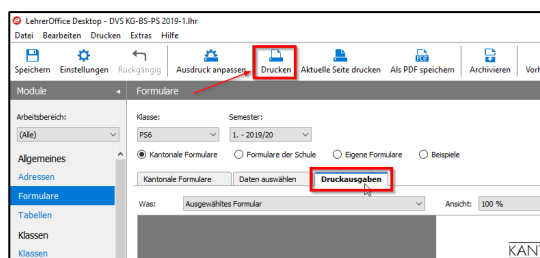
LehrerOffice Desktop - DVS KG-BS-PS 2019-1.lhr

Datei Bearbeiten Drucken Extras Hilfe

Speichern Einstellungen Rückgängig Ausdruck anpassen Drucken Aktuelle Seite drucken Als PDF speichern Archivieren Vor

Module

Formulare

Arbeitsbereich:

(Alle)

Allgemeines

Adressen

Formulare

Tabellen

Klassen

Klassen

Klasse:

PS6

Semester:

1. - 2019/20

Kantonale Formulare Formulare der Schule Eigene Formulare Beispiele

Kantonale Formulare Daten auswählen Druckausgaben

Was: Ausgewähltes Formular

Ansicht: 100 %

KANT